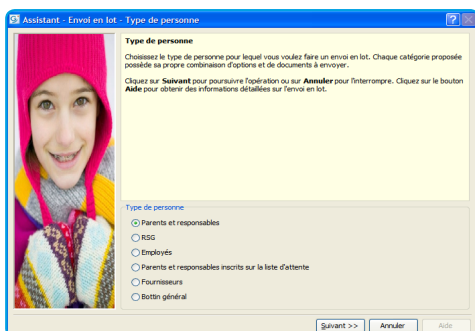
Assistant - Envoi en lot - Type de personne

?

Type de personne

Choisissez le type de personne pour lequel vous voulez faire un envoi en lot. Chaque catégorie proposée possède sa propre combinaison d'options et de documents à envoyer.

Cliquez sur Suivant pour poursuivre l'opération ou sur Annuler pour l'interrompre. Cliquez sur le bouton Aide pour obtenir des informations détaillées sur l'envoi en lot.

Type de personne

Parents et responsables

RSG

Employés

Parents et responsables inscrits sur la liste d'attente

Fournisseurs

Bottin général

Suivant >>

Annuler

Aide